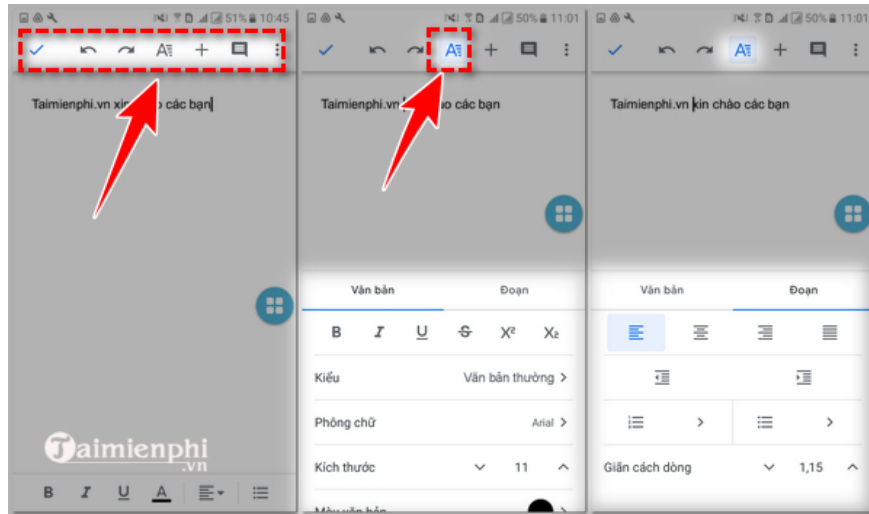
51% 10:45

Taimienphi.vn xin chào các bạn

Taimienphi
.vn

B I U A

50% 11:01

Taimienphi.vn xin chào các bạn

Văn bản
Đoạn

B I U S $X^2$ $X_2$

Kiểu
Văn bản thường >

Phông chữ
Arial >

Kích thước
11

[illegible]

50% 11:01

Taimienphi.vn xin chào các bạn

Văn bản
Đoạn

Giãn cách dòng
1,15